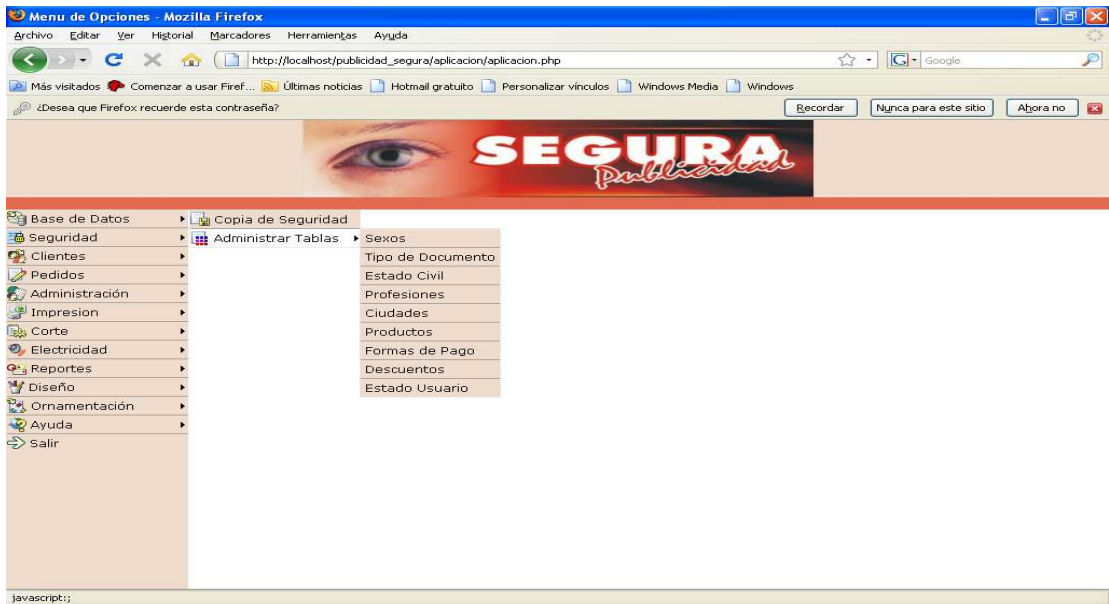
Menu de Opciones - Mozilla Firefox

Archivo Editar Ver Historial Marcadores Herramientas Ayuda

http://localhost/publicidad_segura/aplicacion/aplicacion.php

Google

Más visitados Comenzar a usar Firef... Últimas noticias Hotmail gratuito Personalizar vínculos Windows Media Windows

¿Desea que Firefox recuerde esta contraseña?

Recordar Nunca para este sitio Ahora no

SEGURA Publicidad

Base de Datos
Seguridad
Clientes
Pedidos
Administración
Impresion
Corte
Electricidad
Reportes
Diseño
Ornamentación
Ayuda
Salir

Copia de Seguridad
Administrar Tablas

Sexos
Tipo de Documento
Estado Civil
Profesiones
Ciudades
Productos
Formas de Pago
Descuentos
Estado Usuario

javascript:;